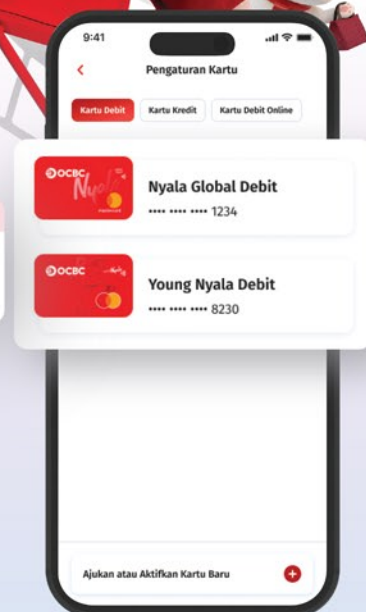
9:41

<

Pengaturan Kartu

Kartu Debit

Kartu Kredit

Kartu Debit Online

OCBC Nyala

Nyala Global Debit

•••• •••• •••• 1234

OCBC

Young Nyala Debit

•••• •••• •••• 8230

Ajukan atau Aktifkan Kartu Baru